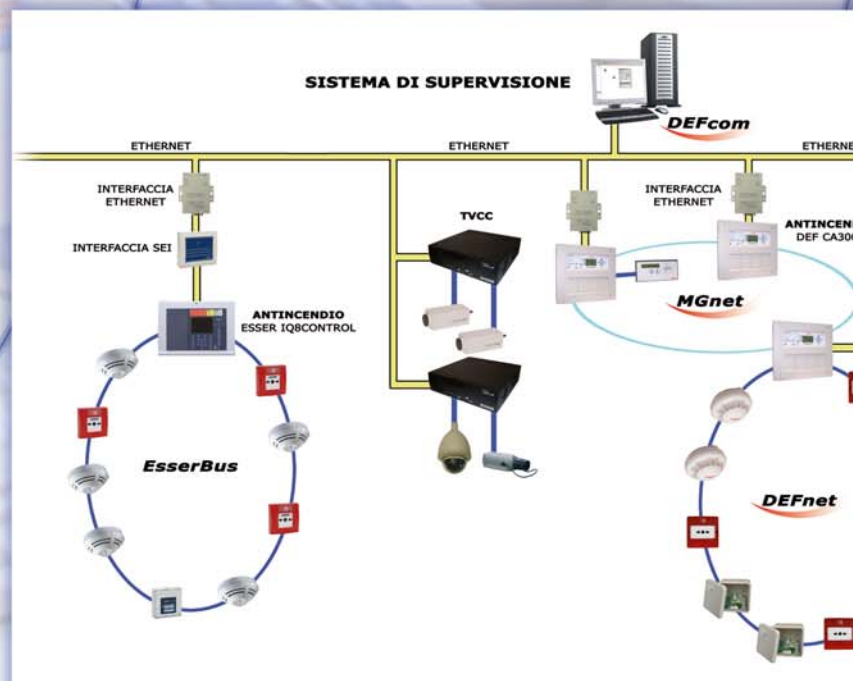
SISTEMA DI SUPERVISIONE

DEFcom

ETHERNET

ETHERNET

ETHERNE

INTERFACCIA ETHERNET

INTERFACCIA SEI

ANTINCENDIO ESSER IQ8CONTROL

EsserBus

TVCC

INTERFACCIA ETHERNET

ANTINCENDI DEF CA300

MGnet

DEFnet